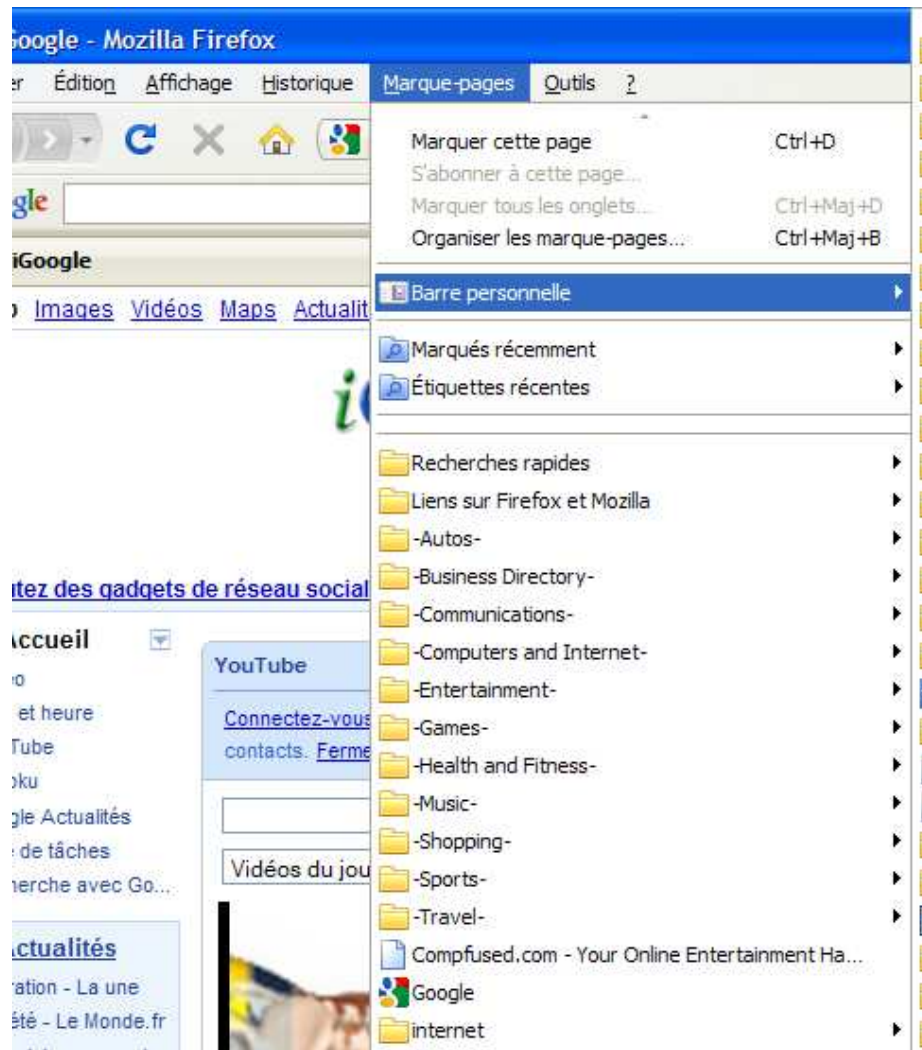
Google - Mozilla Firefox

er Édition Affichage Historique Marque-pages Outils ?

gle

iGoogle

Images Vidéos Maps Actualit

tez des gadgets de réseau social

ccueil

o
et heure
Tube
oku
gle Actualités
de tâches
herche avec Go...

ctualités
ration - La une
été - Le Monde.fr

YouTube

Connectez-vous
contacts. Ferme

Vidéos du jou

Marquer cette page Ctrl+D
S'abonner à cette page...
Marquer tous les onglets... Ctrl+Maj+D
Organiser les marque-pages... Ctrl+Maj+B

Barre personnelle

Marqués récemment
Étiquettes récentes

Recherches rapides
Liens sur Firefox et Mozilla
-Autos-
-Business Directory-
-Communications-
-Computers and Internet-
-Entertainment-
-Games-
-Health and Fitness-
-Music-
-Shopping-
-Sports-
-Travel-
Compfused.com - Your Online Entertainment Ha...
Google
internet